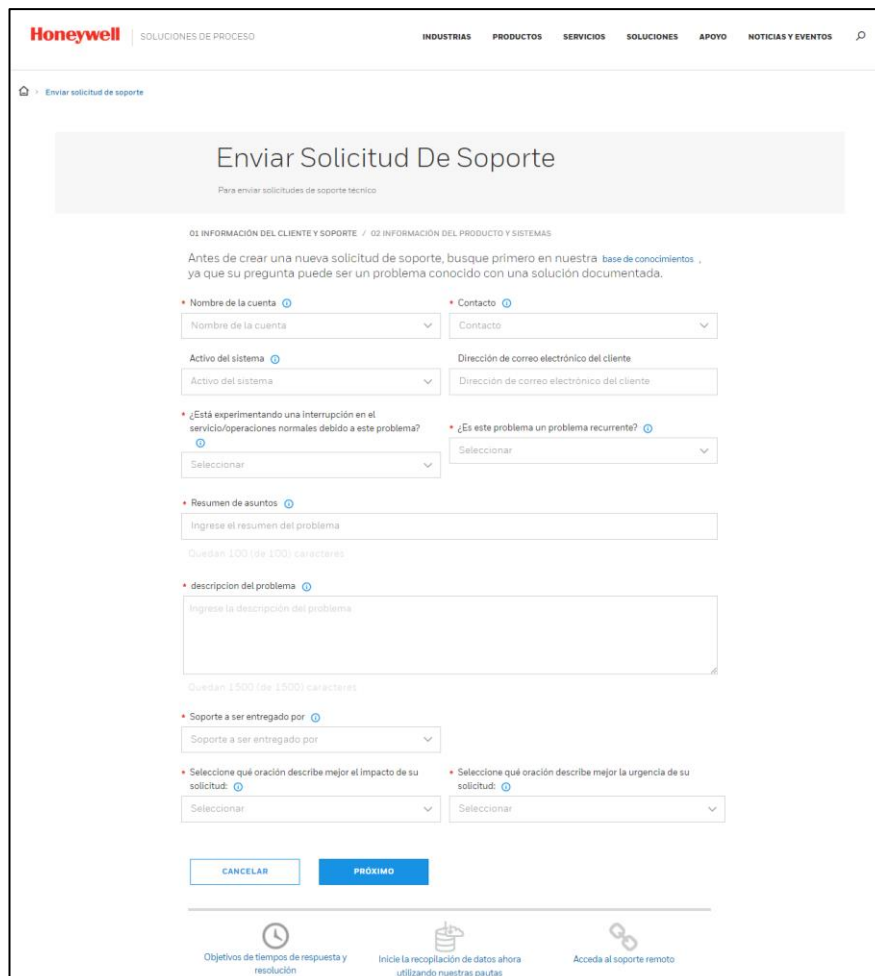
Honeywell | SOLUCIONES DE PROCESO

INDUSTRIAS PRODUCTOS SERVICIOS SOLUCIONES APOYO NOTICIAS Y EVENTOS

> Enviar solicitud de soporte

Enviar Solicitud De Soporte

Para enviar solicitudes de soporte técnico

01 INFORMACIÓN DEL CLIENTE Y SOPORTE / 02 INFORMACIÓN DEL PRODUCTO Y SISTEMAS

Antes de crear una nueva solicitud de soporte, busque primero en nuestra base de conocimientos , ya que su pregunta puede ser un problema conocido con una solución documentada.

* Nombre de la cuenta
Nombre de la cuenta

* Contacto
Contacto

Activo del sistema
Activo del sistema

Dirección de correo electrónico del cliente
Dirección de correo electrónico del cliente

* ¿Está experimentando una interrupción en el servicio/operaciones normales debido a este problema?
Seleccionar

* ¿Es este problema un problema recurrente?
Seleccionar

* Resumen de asuntos
Ingrese el resumen del problema
Quedan 100 (de 100) caracteres

* descripcion del problema
Ingrese la descripción del problema
Quedan 1500 (de 1500) caracteres

* Soporte a ser entregado por
Soporte a ser entregado por

* Seleccione qué oración describe mejor el impacto de su solicitud:
Seleccionar

* Seleccione qué oración describe mejor la urgencia de su solicitud:
Seleccionar

CANCELAR
PRÓXIMO

Objetivos de tiempos de respuesta y resolución

Inicie la recopilación de datos ahora utilizando nuestras pautas

Acceda al soporte remoto